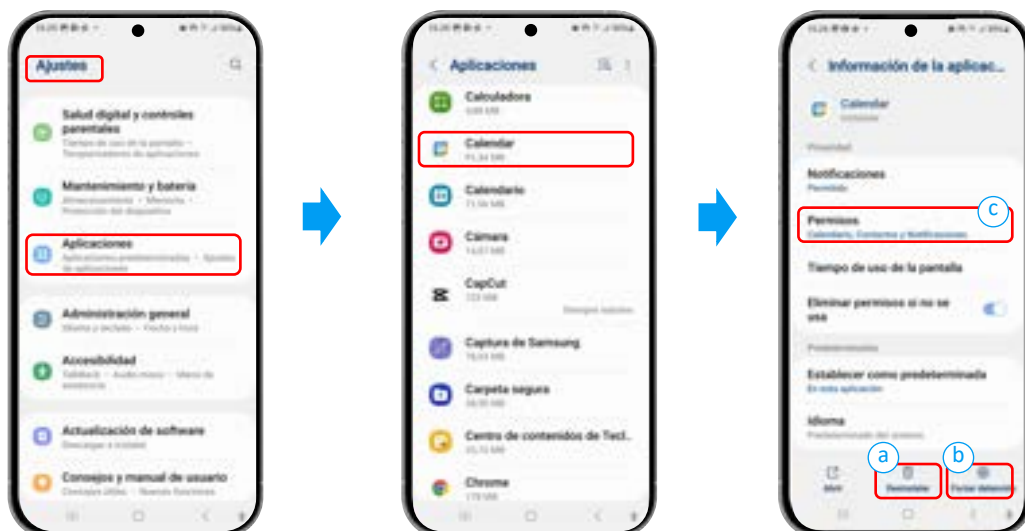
Ajustes

Salud digital y controles parentales
Tiempo de uso de la pantalla • Temporizadores de aplicaciones

Mantenimiento y batería
Almacenamiento • Memoria • Protección del dispositivo

Aplicaciones
Aplicaciones predeterminadas • Ajustes de aplicaciones

Administración general
Idioma y teclado • Fecha y hora

Accesibilidad
TalkBack • Audio mono • Menú de asistencia

Actualización de software
Descargar e instalar

Consejos y manual de usuario
Consejos útiles • Nuevas funciones

Aplicaciones

Calculadora
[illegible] MB

Calendar
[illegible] MB

Calendario
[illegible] MB

Cámara
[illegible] MB

CapCut
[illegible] MB
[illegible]

Captura de Samsung
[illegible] MB

Carpeta segura
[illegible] MB

Centro de contenidos de Tecl...
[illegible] MB

Chrome
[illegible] MB

Información de la aplicac...

Calendar
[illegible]

Privacidad

Notificaciones
Permitido

c

Permisos
Calendario, Contactos y Notificaciones

Tiempo de uso de la pantalla

Eliminar permisos si no se usa

Predeterminada

Establecer como predeterminada
En esta aplicación

Idioma
Predeterminado del sistema

a

b

Abrir

Desinstalar

Forzar detención